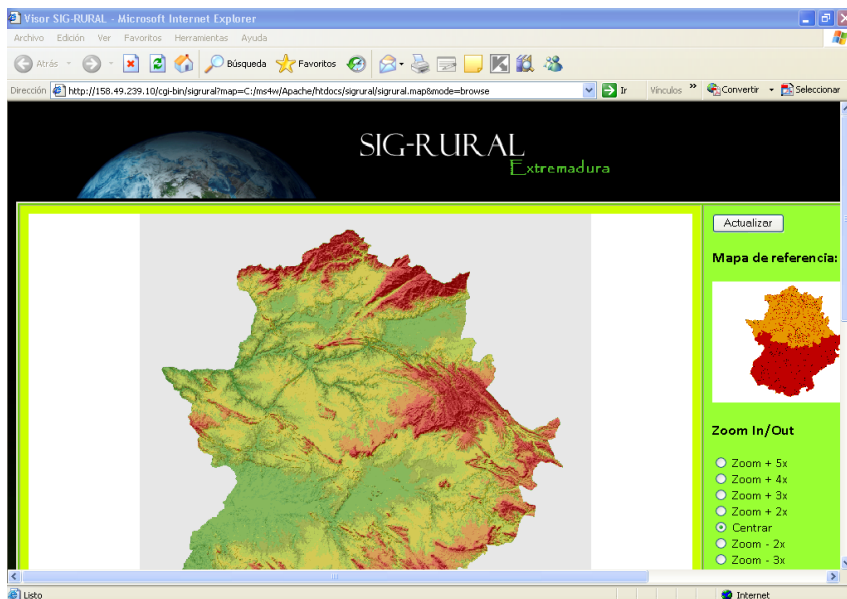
Visor SIG-RURAL - Microsoft Internet Explorer

Archivo Edición Ver Favoritos Herramientas Ayuda

Atrás Búsqueda Favoritos

Dirección http://158.49.239.10/cgi-bin/sigrural?map=C:/ms4w/Apache/htdocs/sigrural/sigrural.map&mode=browse Ir Vínculos Convertir Seleccionar

SIG-RURAL
Extremadura

Actualizar

Mapa de referencia:

Zoom In/Out

Zoom + 5x
Zoom + 4x
Zoom + 3x
Zoom + 2x
Centrar
Zoom - 2x
Zoom - 3x

Listo Internet